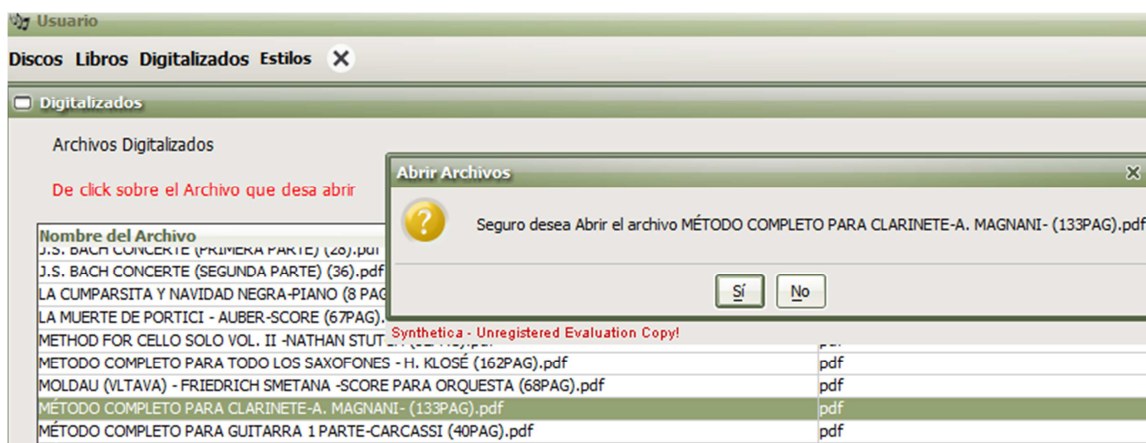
Usuario

Discos Libros Digitalizados Estilos ✕

Digitalizados

Archivos Digitalizados

De click sobre el Archivo que desa abrir

| Nombre del Archivo | |
|---|---|
| J.S. BACH CONCERTE (PRIMERA PARTE) (28).pdf | |
| J.S. BACH CONCERTE (SEGUNDA PARTE) (36).pdf | |
| LA CUMPARSITA Y NAVIDAD NEGRA-PIANO (8 PAG | |
| LA MUERTE DE PORTICI - AUBER-SCORE (67PAG). | |
| METHOD FOR CELLO SOLO VOL. II -NATHAN STUT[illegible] | pdf |
| METODO COMPLETO PARA TODO LOS SAXOFONES - H. KLOSÉ (162PAG).pdf | pdf |
| MOLDAU (VLTAVA) - FRIEDRICH SMETANA -SCORE PARA ORQUESTA (68PAG).pdf | pdf |
| MÉTODO COMPLETO PARA CLARINETE-A. MAGNANI- (133PAG).pdf | pdf |
| MÉTODO COMPLETO PARA GUITARRA 1 PARTE-CARCASSI (40PAG).pdf | pdf |

Abrir Archivos

Seguro desea Abrir el archivo MÉTODO COMPLETO PARA CLARINETE-A. MAGNANI- (133PAG).pdf

Sí No

Synthetica - Unregistered Evaluation Copy!